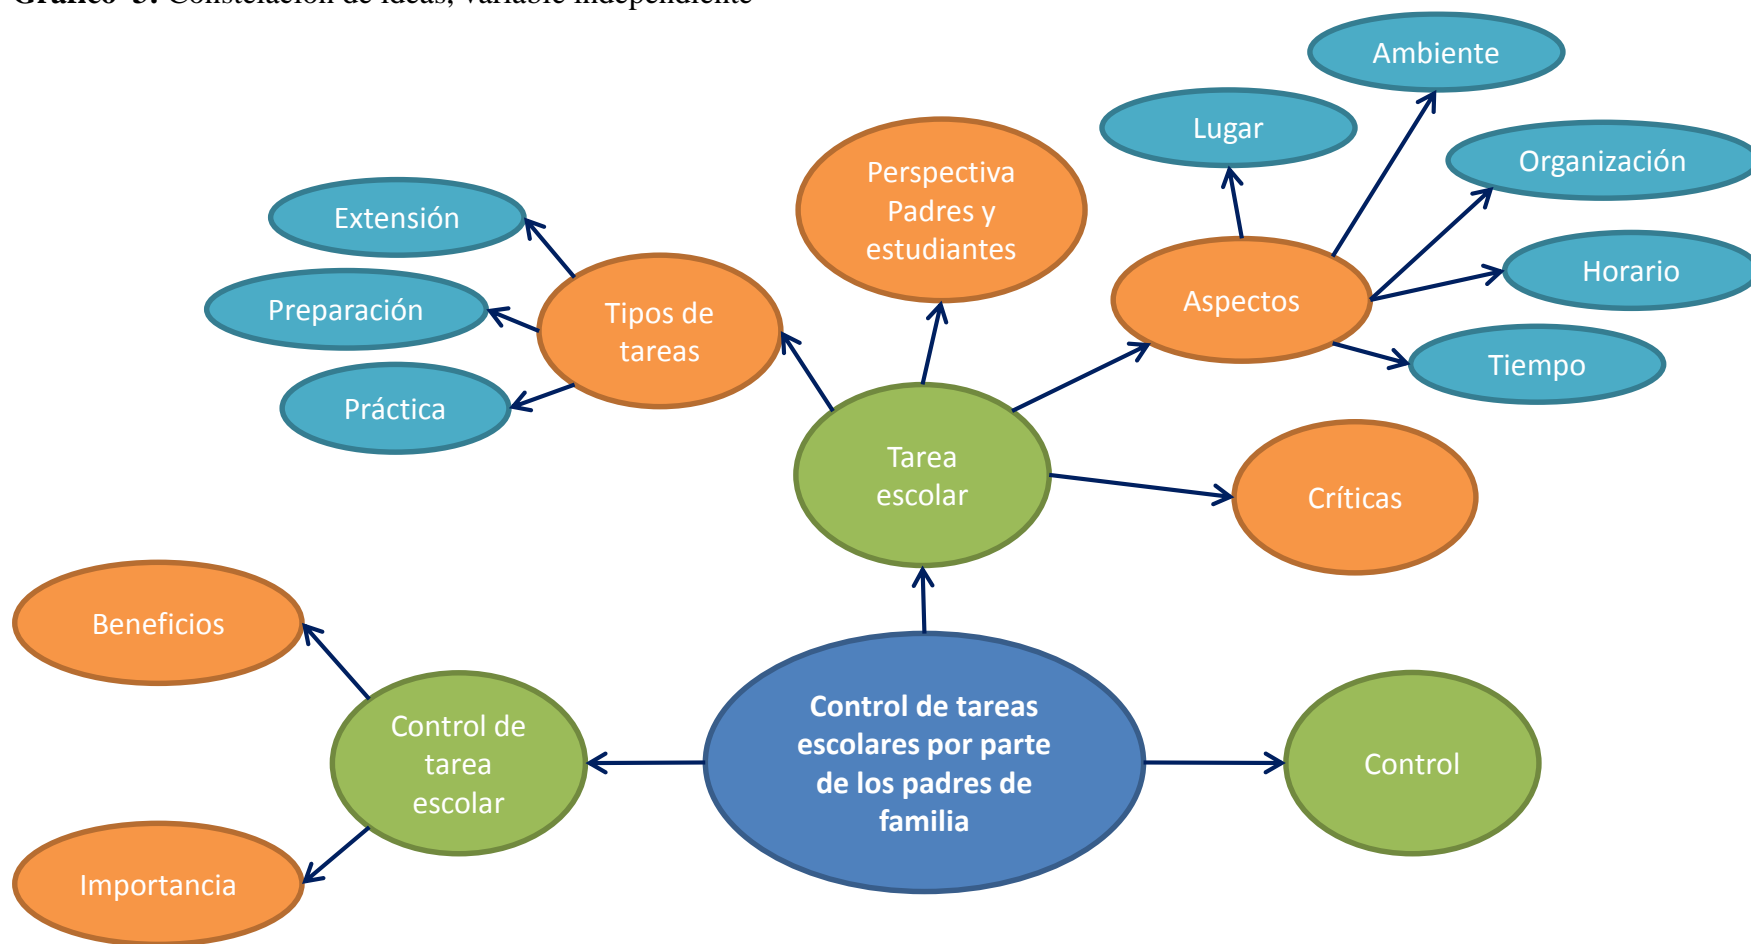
Gráfico 3. Constelación de ideas, variable independiente

Ambiente

Lugar

Organización

Perspectiva Padres y estudiantes

Extensión

Horario

Aspectos

Preparación

Tipos de tareas

Tiempo

Práctica

Tarea escolar

Críticas

Beneficios

Control de tarea escolar

Control de tareas escolares por parte de los padres de familia

Control

Importancia